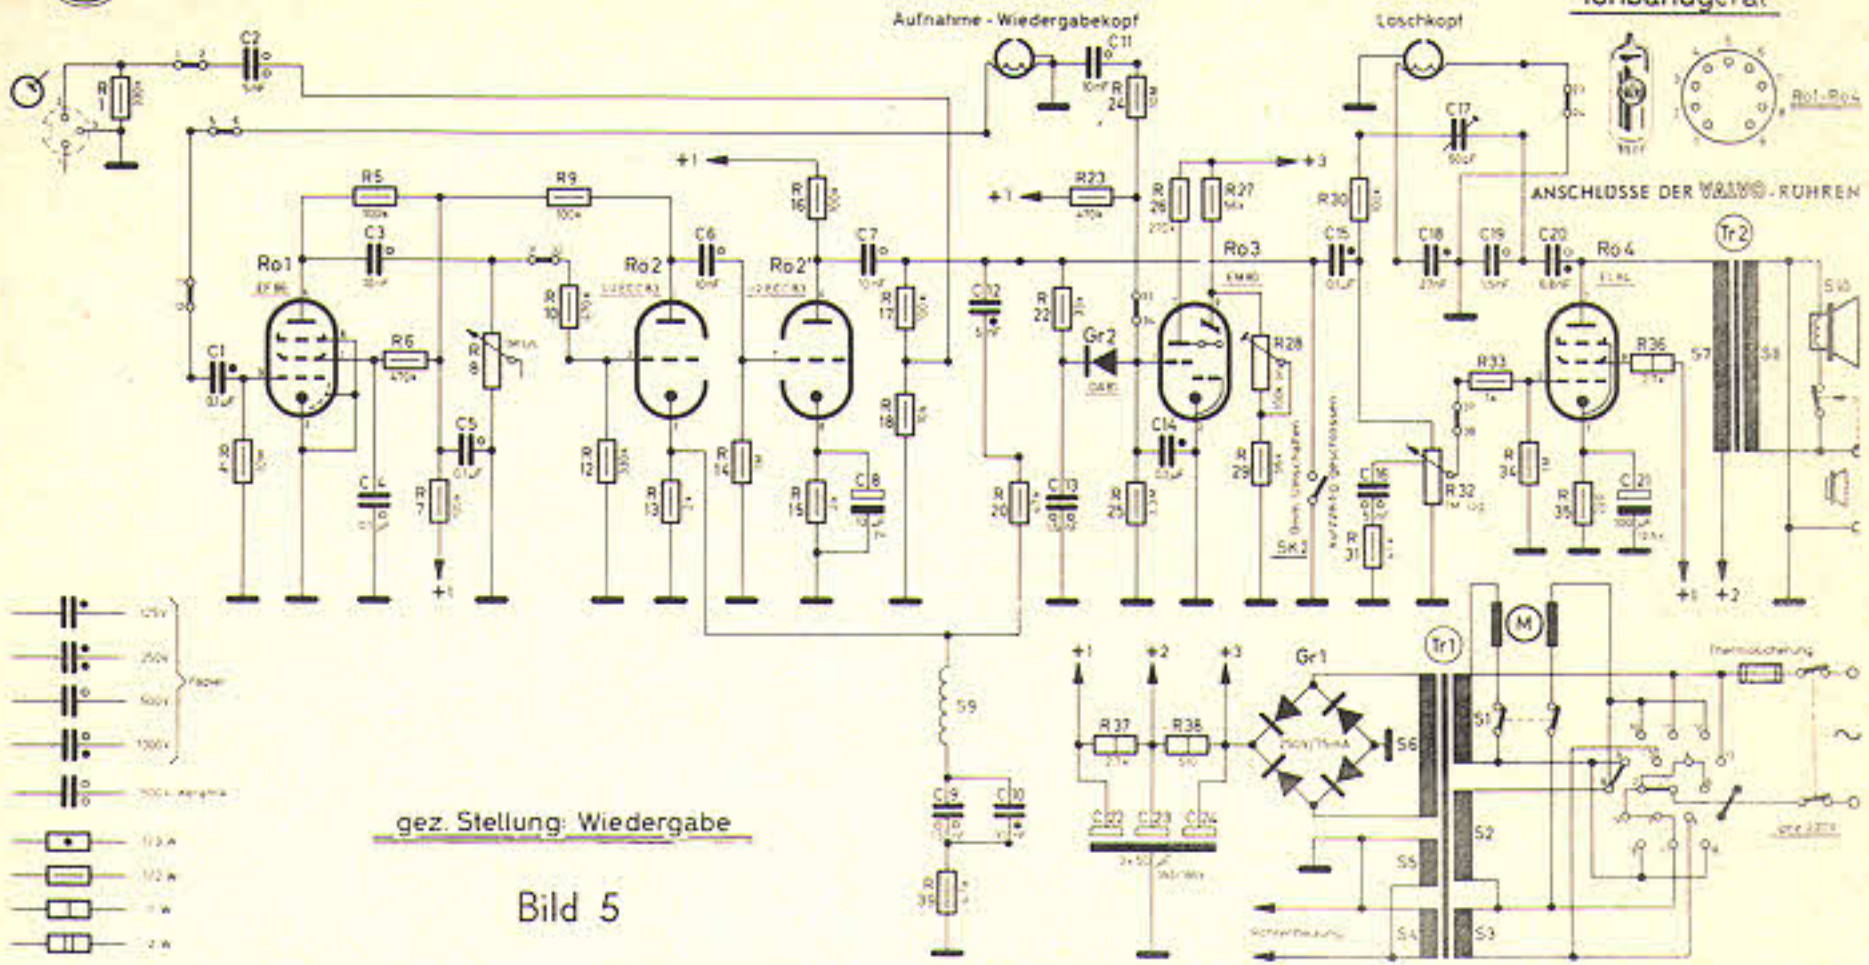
Aufnahme - Wiedergabekopf

Löschkopf

Tonbandgerät

Ro1 - Ro4

ANSCHLÜSSE DER VALVO-RÖHREN

C2

C11

R 24

R 1

R5

R9

+1

R 16

R23

+1

R 26

R 27

+3

R30

C17

C3

C6

C7

C15

C18

C19

C20

Ro 4

Tr2

Ro1

EF86

Ro2

Ro2'

Ro3

EM80

EL84

S10

R 10

R 17

C12

R 22

Gr2

OA81

R28

C1

0,1µF

R6

470k

R 8

C5

R 12

R 14

R 18

C14

R 29

R33

R36

S7

S8

R 4

C4

R 7

R 13

R 15

C8

R 20

C13

R 25

C16

R 32

R 34

R 35

C21

SK2

R 31

+1

+1

+2

125V

250V

500V

1000V

Papier

1/8 W

1/2 W

1 W

2 W

M

Thermosicherung

Gr1

Tr1

S9

+1

+2

+3

R37

R38

S6

S1

~

gez. Stellung: Wiedergabe

C 9

C 10

C 22

C 23

C 24

S2

S5

R 39

Bild 5

S4

S3

Skalenbeleuchtung